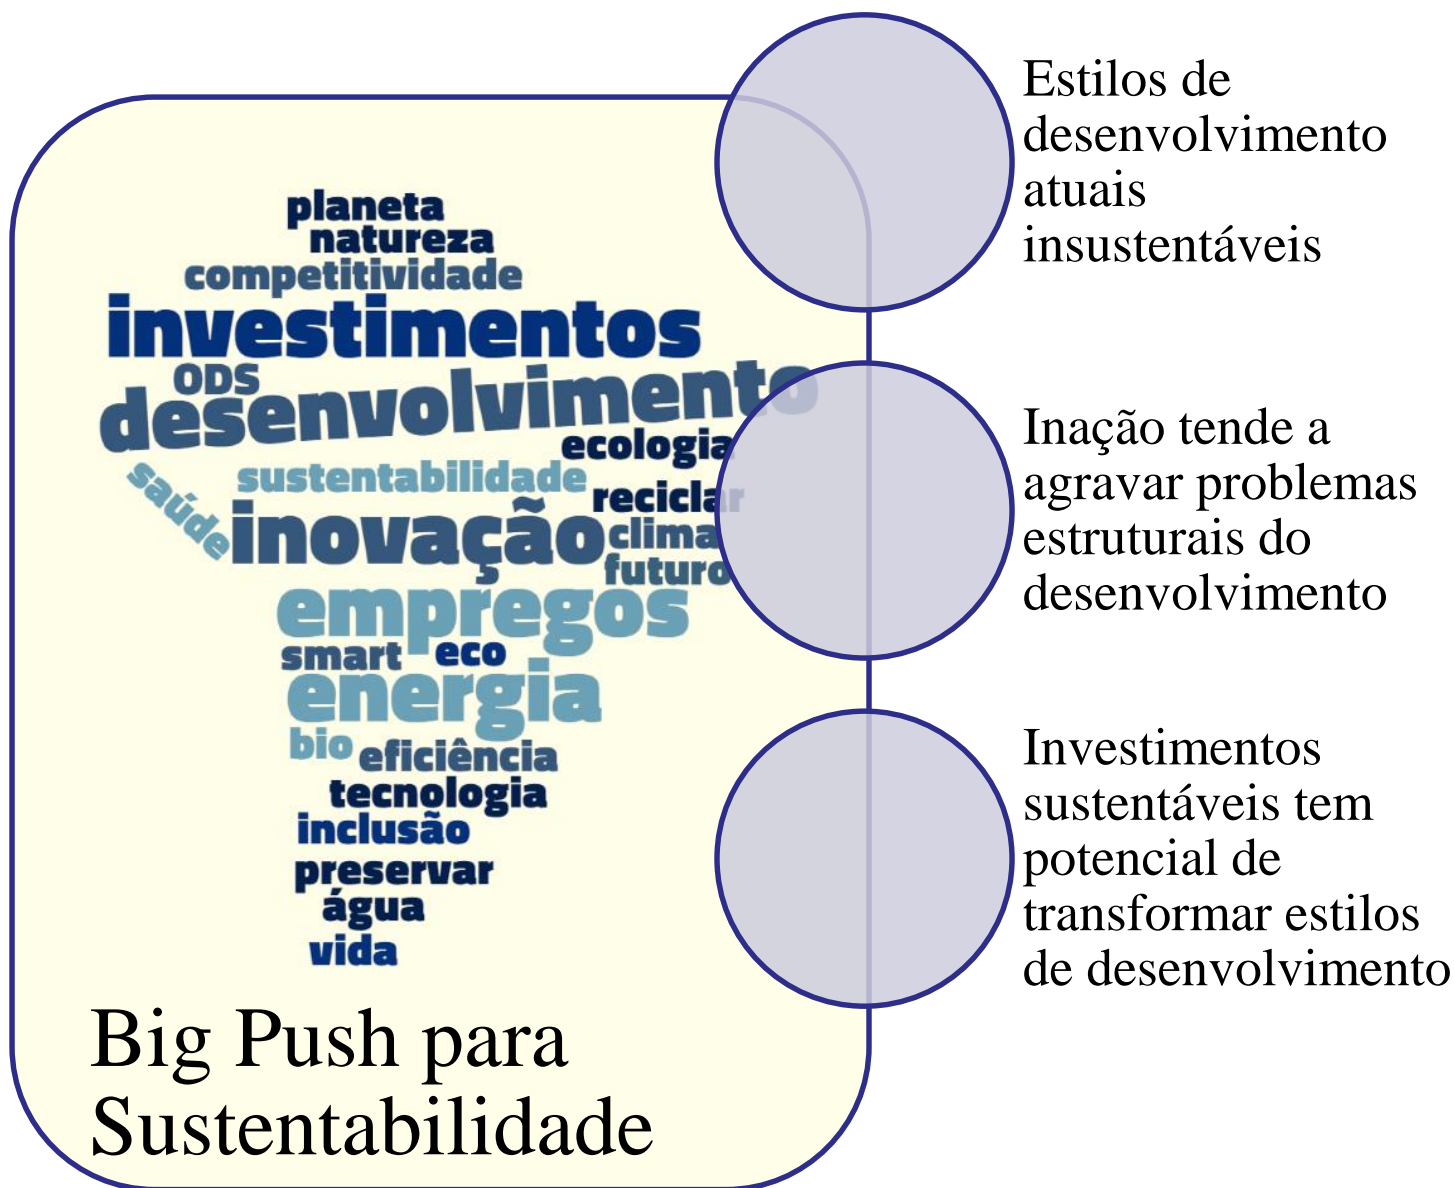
planeta
natureza
competitividade
investimentos
ODS
desenvolvimento
ecologia
sustentabilidade
saúde
reciclar
inovação
clima
futuro
empregos
smart
eco
energia
bio
eficiência
tecnologia
inclusão
preservar
água
vida

Big Push para Sustentabilidade

Estilos de desenvolvimento atuais insustentáveis

Inação tende a agravar problemas estruturais do desenvolvimento

Investimentos sustentáveis tem potencial de transformar estilos de desenvolvimento